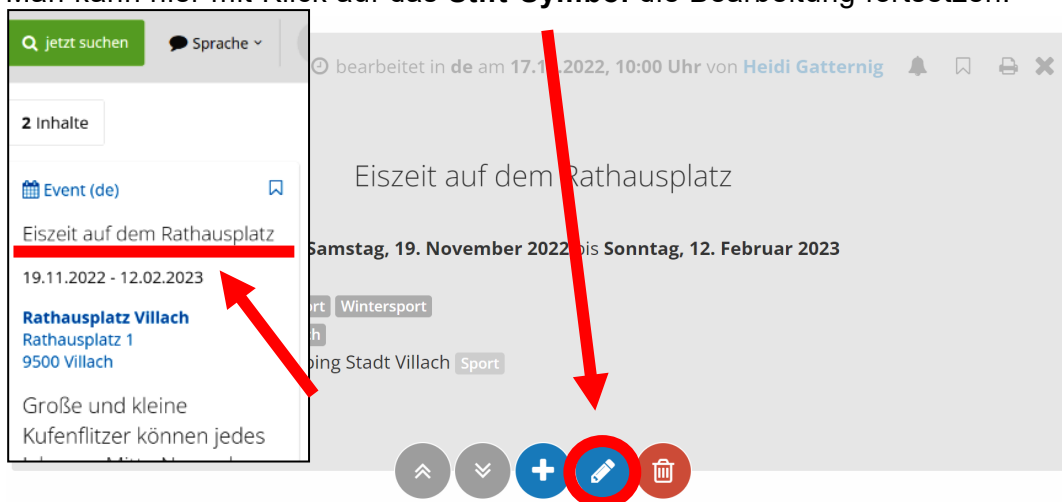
Man kann hier mit Klick auf das Stift-Symbol die Bearbeitung fortsetzen.

jetzt suchen

Sprache

2 Inhalte

Event (de)

Eiszeit auf dem Rathausplatz

19.11.2022 - 12.02.2023

Rathausplatz Villach
Rathausplatz 1
9500 Villach

Große und kleine Kufenflitzer können jedes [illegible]

bearbeitet in de am 17.1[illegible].2022, 10:00 Uhr von Heidi Gatternig

Eiszeit auf dem Rathausplatz

Samstag, 19. November 2022 bis Sonntag, 12. Februar 2023

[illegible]rt Wintersport
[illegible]h
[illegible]ping Stadt Villach Sport